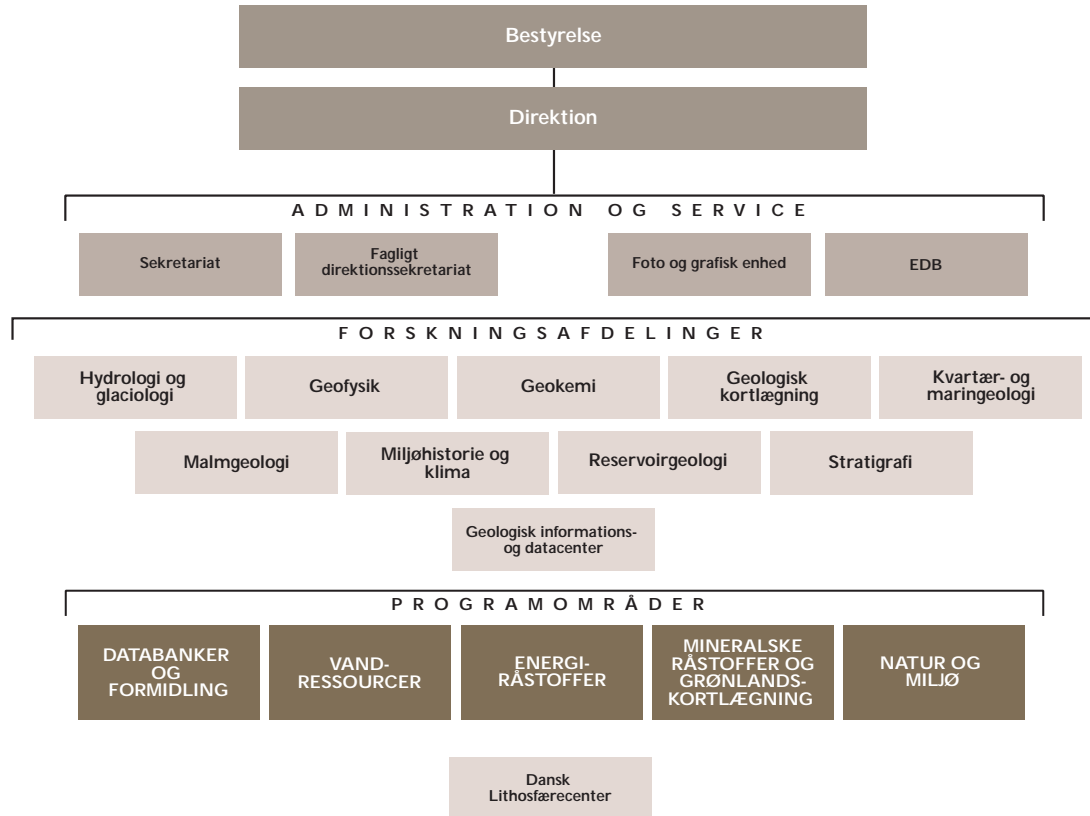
Bestyrelse

Direktion

ADMINISTRATION OG SERVICE

Sekretariat

Fagligt direktionssekretariat

Foto og grafisk enhed

EDB

FORSKNINGSAFDELINGER

Hydrologi og glaciologi

Geofysik

Geokemi

Geologisk kortlægning

Kvartær- og maringeologi

Malmgeologi

Miljøhistorie og klima

Reservoirgeologi

Stratigrafi

Geologisk informations- og datacenter

PROGRAMOMRÅDER

DATABANKER OG FORMIDLING

VAND-RESSOURCER

ENERGI-RÅSTOFFER

MINERALSKE RÅSTOFFER OG GRØNLANDS-KORTLÆGNING

NATUR OG MILJØ

Dansk Lithosfærecenter